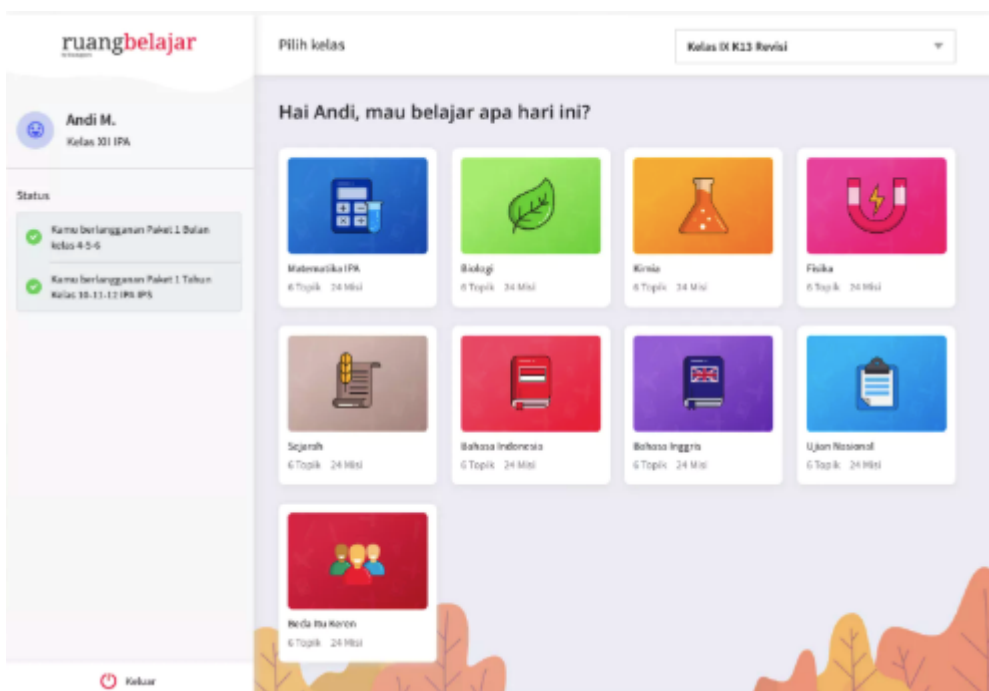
ruangbelajar

Andi M.
Kelas XII IPA

Status

Kamu berlangganan Paket 1 Bulan kelas 4-5-6

Kamu berlangganan Paket 1 Tahun Kelas 10-11-12 IPA IPS

Keluar

Pilih kelas

Kelas IX K13 Revisi

Hai Andi, mau belajar apa hari ini?

Matematika IPA
6 Topik 24 Misi

Biologi
6 Topik 24 Misi

Kimia
6 Topik 24 Misi

Fisika
6 Topik 24 Misi

Sejarah
6 Topik 24 Misi

Bahasa Indonesia
6 Topik 24 Misi

Bahasa Inggris
6 Topik 24 Misi

Ujian Nasional
6 Topik 24 Misi

Beda Itu Keren
6 Topik 24 Misi